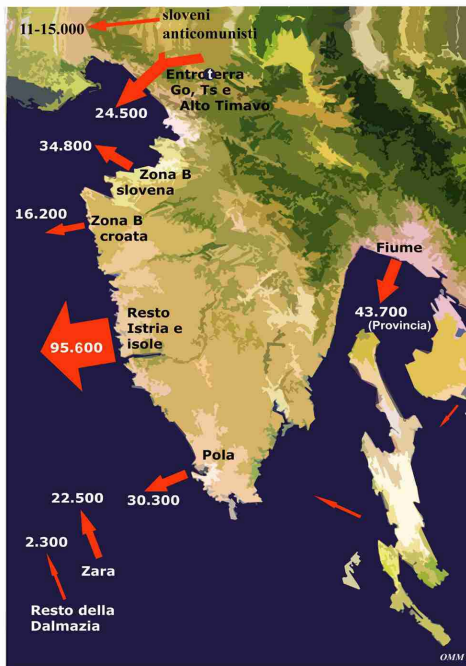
11-15.000

sloveni anticomunisti

Entroterra Go, Ts e Alto Timavo

24.500

34.800

Zona B slovena

16.200

Zona B croata

Fiume

43.700 (Provincia)

Resto Istria e isole

95.600

Pola

30.300

22.500

2.300

Zara

Resto della Dalmazia

OMM